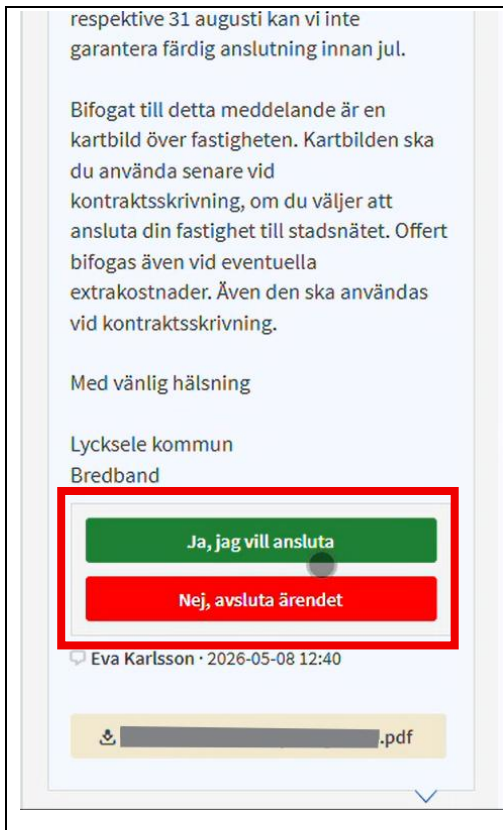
respektive 31 augusti kan vi inte garantera färdig anslutning innan jul.

Bifogat till detta meddelande är en kartbild över fastigheten. Kartbilden ska du använda senare vid kontraktsskrivning, om du väljer att ansluta din fastighet till stadsnätet. Offert bifogas även vid eventuella extrakostnader. Även den ska användas vid kontraktsskrivning.

Med vänlig hälsning

Lycksele kommun
Bredband

Ja, jag vill ansluta

Nej, avsluta ärendet

Eva Karlsson · 2026-05-08 12:40

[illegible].pdf